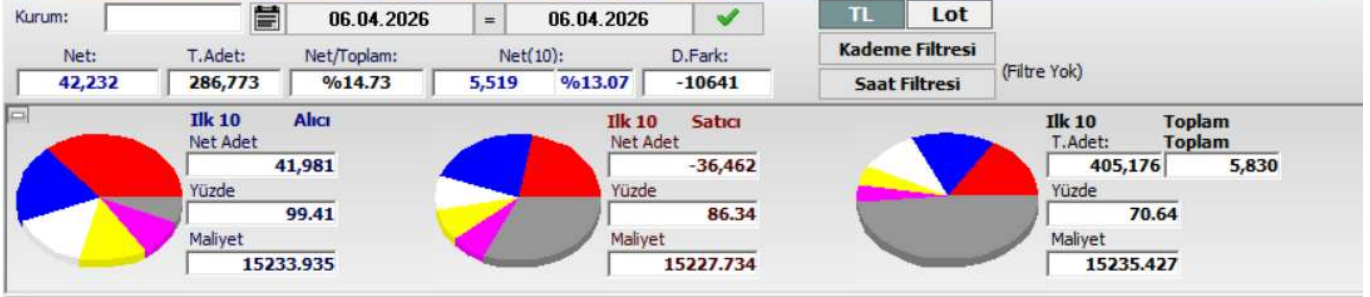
Kurum: 06.04.2026 = 06.04.2026

TL Lot

Kademe Filtresi

Saat Filtresi

(Filtre Yok)

| Net: | T.Adet: | Net/Toplam: | Net(10): | | D.Fark: |
|---|---|---|---|---|---|
| 42,232 | 286,773 | %14.73 | 5,519 | %13.07 | -10641 |

Ilk 10 Alıcı
Net Adet
41,981
Yüzde
99.41
Maliyet
15233.935

Ilk 10 Satıcı
Net Adet
-36,462
Yüzde
86.34
Maliyet
15227.734

Ilk 10 Toplam
T.Adet: Toplam
405,176 5,830
Yüzde
70.64
Maliyet
15235.427